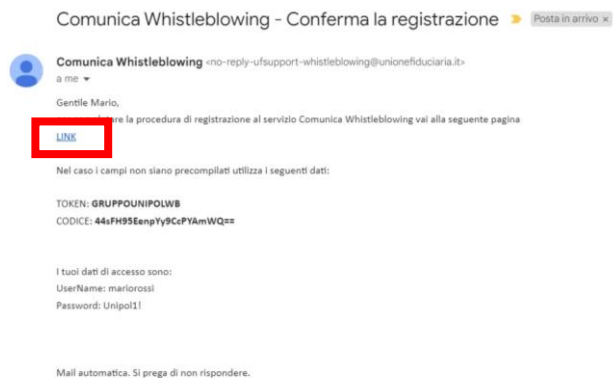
Comunica Whistleblowing - Conferma la registrazione Posta in arrivo ×

Comunica Whistleblowing <no-reply-ufsupport-whistleblowing@unionefiduciaria.it>
a me

Gentile Mario,
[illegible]ere la procedura di registrazione al servizio Comunica Whistleblowing vai alla seguente pagina

LINK

Nel caso i campi non siano precompilati utilizza i seguenti dati:

TOKEN: GRUPPOUNIPOLWB
CODICE: 44sFH95EenpYy9CcPYAmWQ==

I tuoi dati di accesso sono:
UserName: mariorossi
Password: Unipol1!

Mail automatica. Si prega di non rispondere.